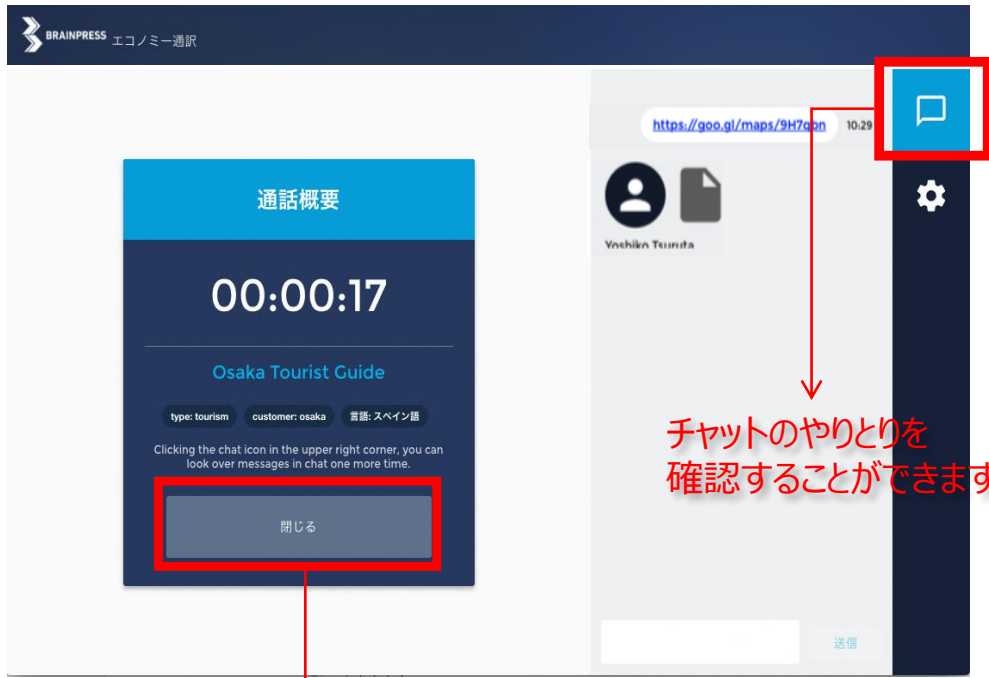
BRAINPRESS エコノミー通訳

https://goo.gl/maps/9H7qon 10:29

Yoshiko Tsuruta

通話概要

00:00:17

Osaka Tourist Guide

type: tourism customer: osaka 言語: スペイン語

Clicking the chat icon in the upper right corner, you can look over messages in chat one more time.

閉じる

チャットのやりとりを確認することができます

送信